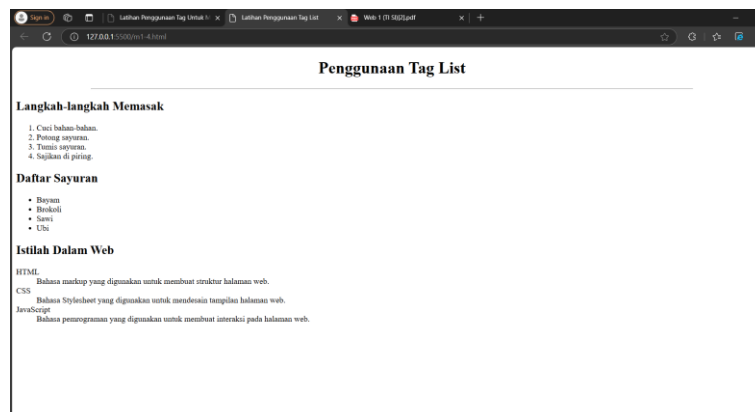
Sign in | Latihan Penggunaan Tag Untuk N × | Latihan Penggunaan Tag List × | Web 1 (TI 5E)(1).pdf × | +

127.0.0.1:5500/m1-4.html

Penggunaan Tag List

Langkah-langkah Memasak

1. Cuci bahan-bahan.
2. Potong sayuran.
3. Tumis sayuran.
4. Sajikan di piring.

Daftar Sayuran

- Bayam
- Brokoli
- Sawi
- Ubi

Istilah Dalam Web

HTML
Bahasa markup yang digunakan untuk membuat struktur halaman web.
CSS
Bahasa Stylesheet yang digunakan untuk mendesain tampilan halaman web.
JavaScript
Bahasa pemrograman yang digunakan untuk membuat interaksi pada halaman web.